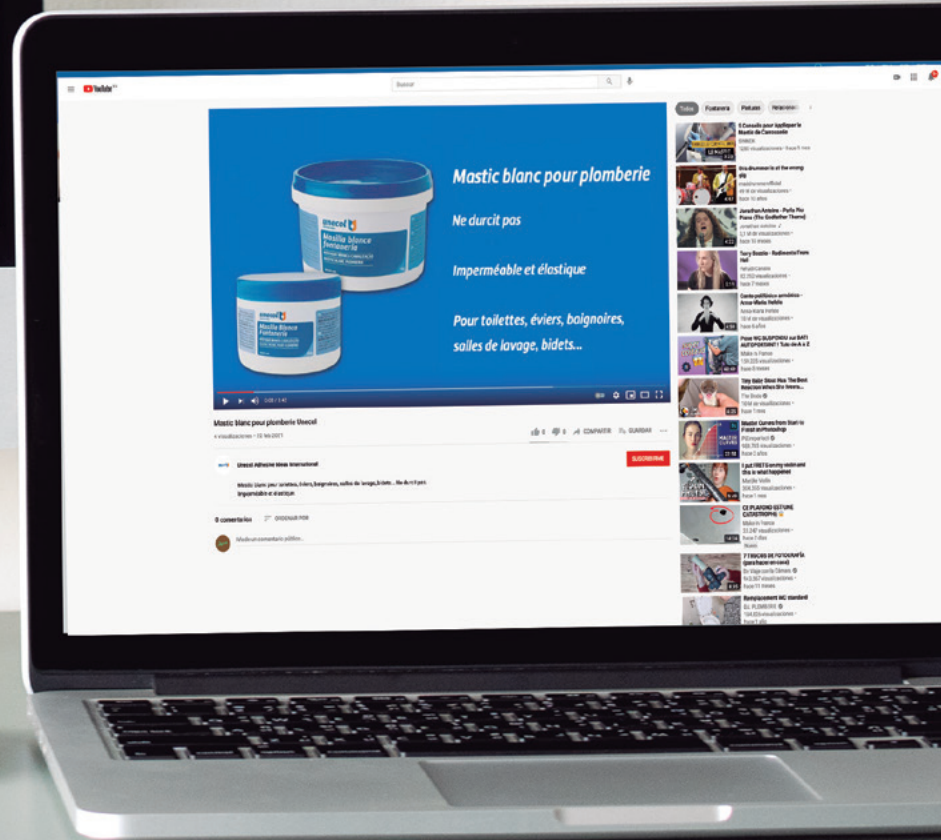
YouTube

Buscar

Mastic blanc pour plomberie

Ne durcit pas

Imperméable et élastique

Pour toilettes, éviers, baignoires, salles de lavage, bidets...

unecol

Mastic blanco Fontanería

unecol

Mastic blanco Fontanería

0:00 / 3:41

Mastic blanc pour plomberie Unecol

4 visualizaciones • 12 feb 2021

0 0 COMPARTIR GUARDAR

Unecol Adhesive Ideas International

SUSCRIBIRME

Mastic blanc pour toilettes, éviers, baignoires, salles de lavage, bidets... Ne durcit pas. Imperméable et élastique.

0 comentarios ORDENAR POR

Añade un comentario público...

Todos Fontanería Pintura Relacionado

5 Conseils pour Appliquer le Mastic de Carrosserie

Bria drummer in all the wrong style

Jonathan Antoine - Parla Più Piano (The Godfather Theme)

Tory Bonde - Radioactive From Hell

Conte politiques amúdées - Anne-Marie Hellde

Pose WC SUSPENDU sur BATI AUTOPORTANT ! Tuto de A à Z

Tiny Baby Steel Has The Best Reaction When She Sees...

Master Curves from Start to Finish in Photoshop

I put FIRST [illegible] this is what happened

CE PLAFOND EST UNE CATASTROPHE

7 TRUCOS DE FONTANERÍA (para hacer en casa)

Remplacement WC standard